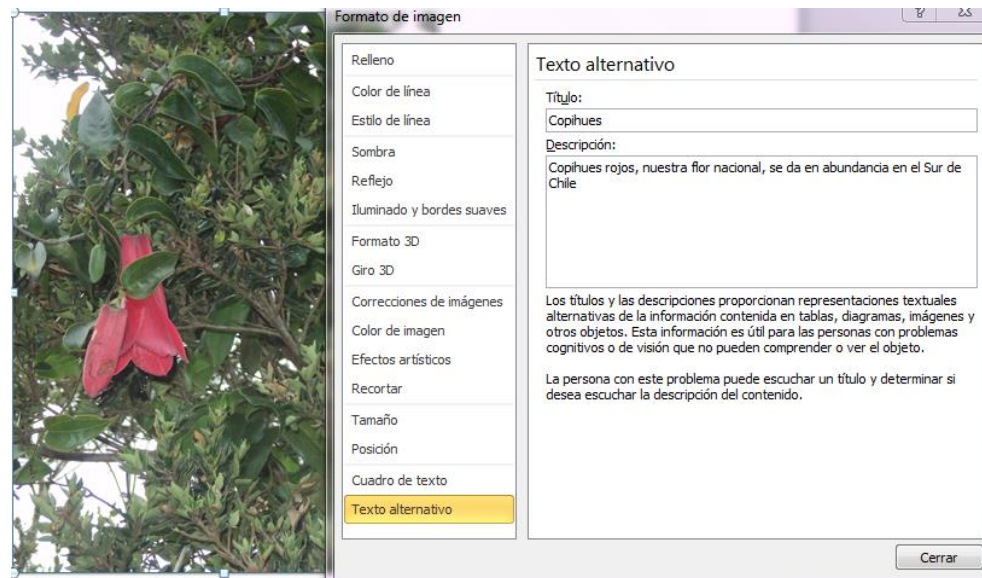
Formato de imagen

Relleno
Color de línea
Estilo de línea
Sombra
Reflejo
Iluminado y bordes suaves
Formato 3D
Giro 3D
Correcciones de imágenes
Color de imagen
Efectos artísticos
Recortar
Tamaño
Posición
Cuadro de texto
Texto alternativo

Texto alternativo

Título:
Copihues

Descripción:
Copihues rojos, nuestra flor nacional, se da en abundancia en el Sur de Chile

Los títulos y las descripciones proporcionan representaciones textuales alternativas de la información contenida en tablas, diagramas, imágenes y otros objetos. Esta información es útil para las personas con problemas cognitivos o de visión que no pueden comprender o ver el objeto.

La persona con este problema puede escuchar un título y determinar si desea escuchar la descripción del contenido.

Cerrar